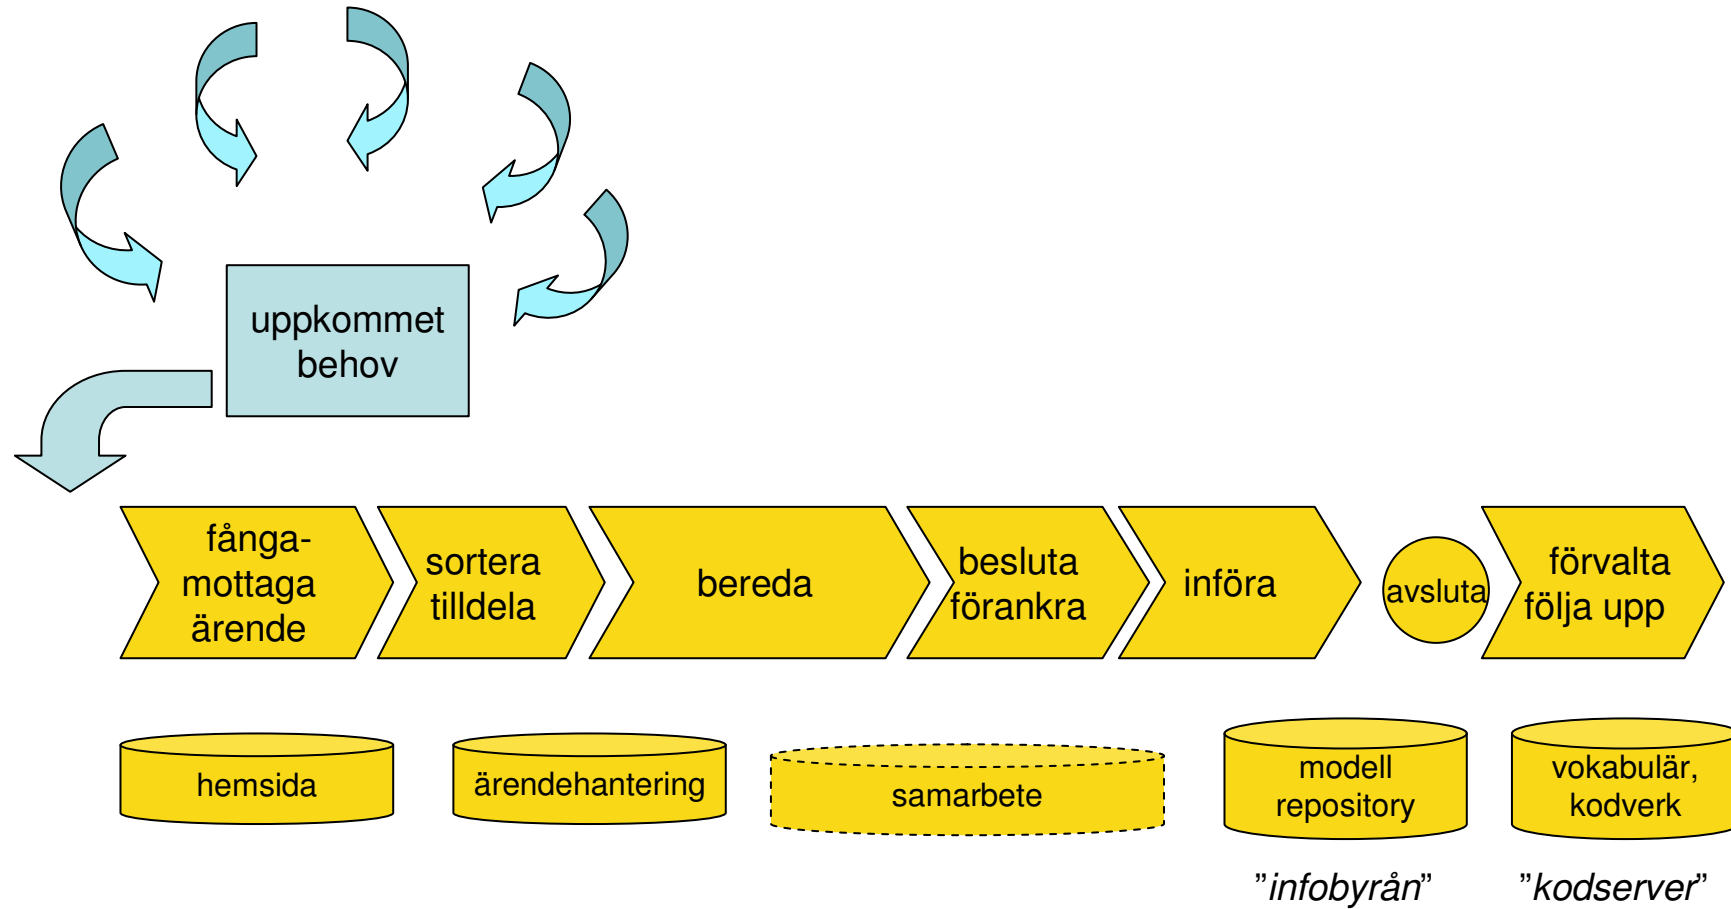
uppkommet behov

fånga-mottaga ärende

sortera tilldela

bereda

besluta förankra

införa

avsluta

förvalta följa upp

hemsida

ärendehantering

samarbete

modell repository

vokabulär, kodverk

"*infobyrån*"

"*kodserver*"